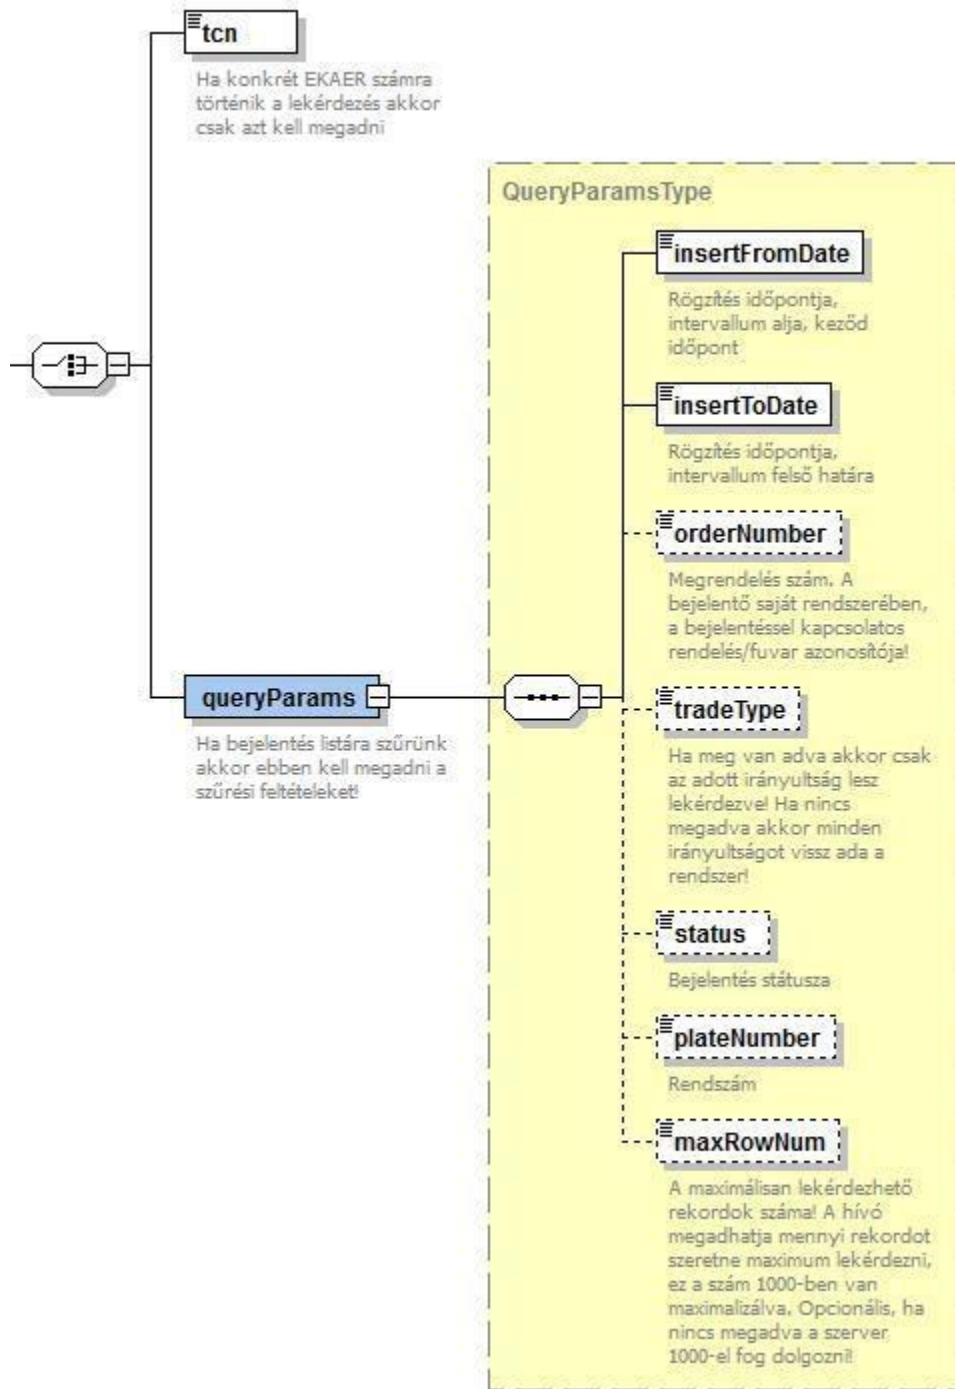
tcn

Ha konkrét EKAER számra történik a lekérdezés akkor csak azt kell megadni

QueryParamsType

insertFromDate

Rögzítés időpontja, intervallum alja, keződ időpont

insertToDate

Rögzítés időpontja, intervallum felső határa

orderNumber

Megrendelés szám. A bejelentő saját rendszerében, a bejelentéssel kapcsolatos rendelés/fuvar azonosítója!

queryParams

Ha bejelentés listára szűrünk akkor ebben kell megadni a szűrési feltételeket!

tradeType

Ha meg van adva akkor csak az adott irányultság lesz lekérdezve! Ha nincs megadva akkor minden irányultságot vissz ada a rendszer!

status

Bejelentés státusza

plateNumber

Rendszám

maxRowNum

A maximálisan lekérdezhető rekordok száma! A hívó megadhatja mennyi rekordot szeretne maximum lekérdezni, ez a szám 1000-ben van maximalizálva. Opcionális, ha nincs megadva a szerver 1000-el fog dolgozni!